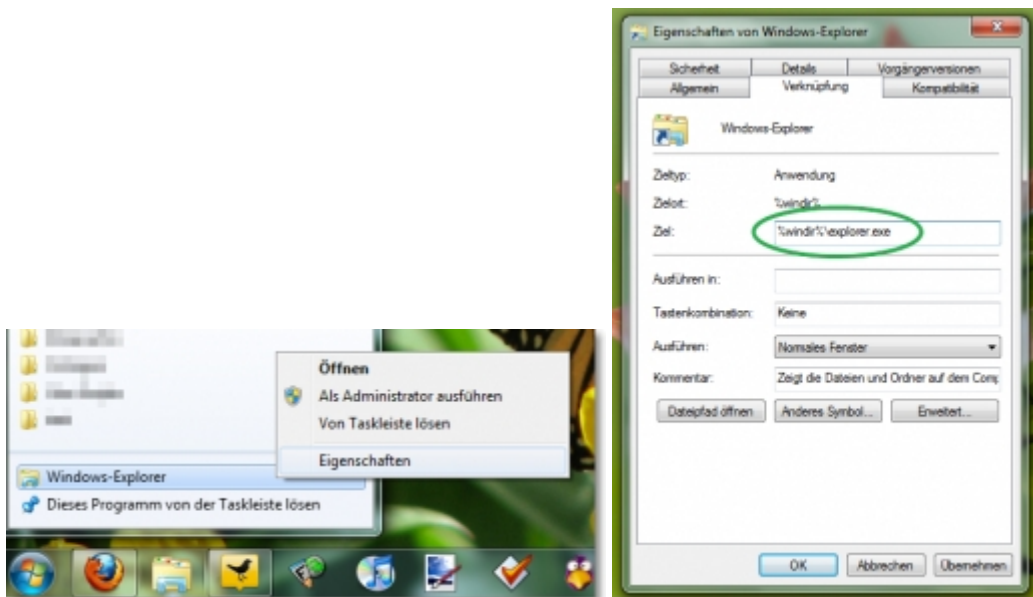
Öffnen
Als Administrator ausführen
Von Taskleiste lösen
Eigenschaften

Windows-Explorer
Dieses Programm von der Taskleiste lösen

Eigenschaften von Windows-Explorer

Sicherheit | Details | Vorgängerversionen
Allgemein | Verknüpfung | Kompatibilität

Windows-Explorer

Zieltyp: Anwendung
Zielort: %windir%
Ziel: %windir%\explorer.exe

Ausführen in:
Tastenkombination: Keine
Ausführen: Normales Fenster
Kommentar: Zeigt die Dateien und Ordner auf dem Comp

Dateipfad öffnen | Anderes Symbol... | Erweitert...

OK | Abbrechen | Übernehmen